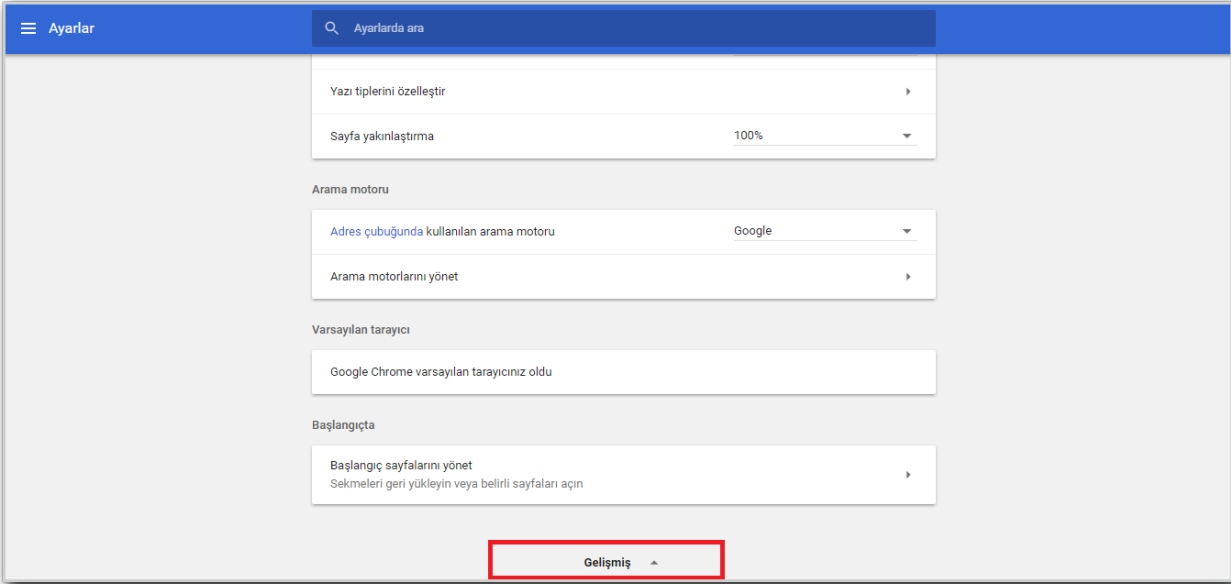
Ayarlar

Ayarlarda ara

Yazı tiplerini özelleştir

Sayfa yakınlaştırma 100%

Arama motoru

Adres çubuğunda kullanılan arama motoru Google

Arama motorlarını yönet

Varsayılan tarayıcı

Google Chrome varsayılan tarayıcınız oldu

Başlangıçta

Başlangıç sayfalarını yönet
Sekmeleri geri yükleyin veya belirli sayfaları açın

Gelişmiş